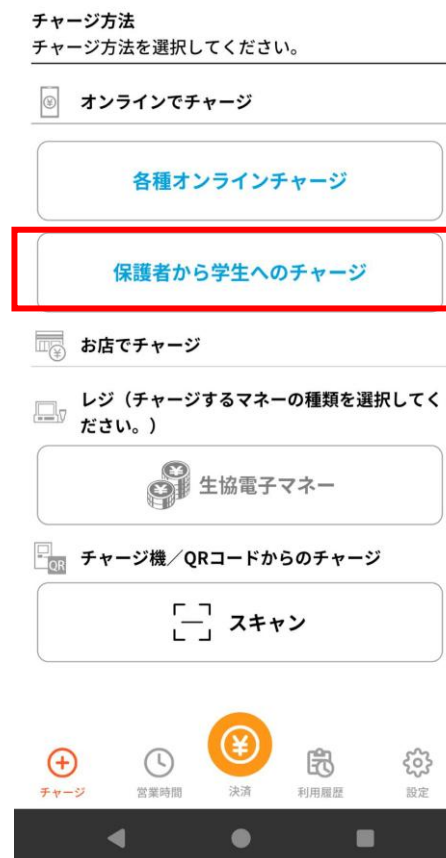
チャージ方法
チャージ方法を選択してください。

オンラインでチャージ

各種オンラインチャージ

保護者から学生へのチャージ

お店でチャージ

レジ（チャージするマネーの種類を選択してください。）

生協電子マネー

QR チャージ機／QRコードからのチャージ

スキャン

チャージ　営業時間　決済　利用履歴　設定